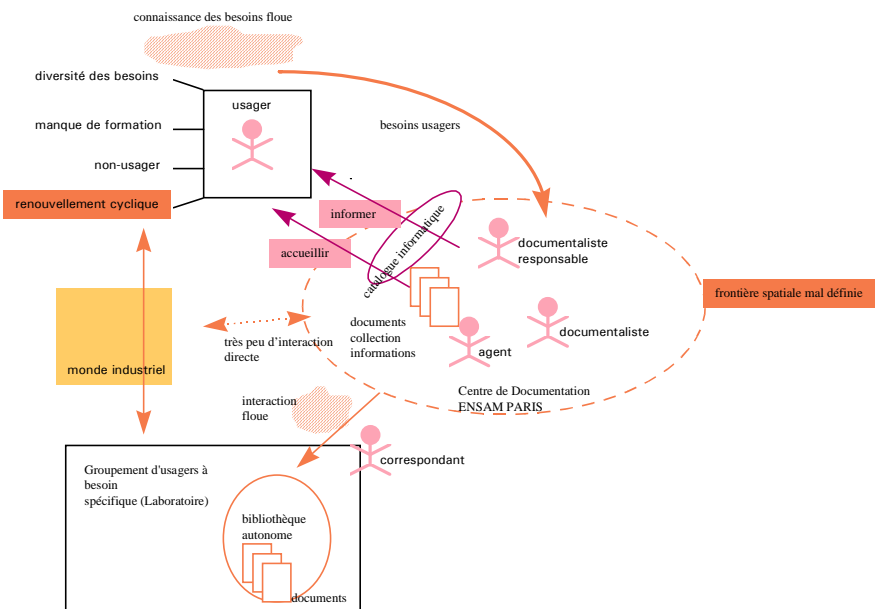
connaissance des besoins floue

diversité des besoins

manque de formation

non-usager

renouvellement cyclique

usager

besoins usagers

informer

accueillir

catalogue informatique

documentaliste responsable

frontière spatiale mal définie

documentaliste

monde industriel

très peu d'interaction directe

documents collection informations

agent

Centre de Documentation ENSAM PARIS

interaction floue

correspondant

Groupement d'usagers à besoin spécifique (Laboratoire)

bibliothèque autonome

documents